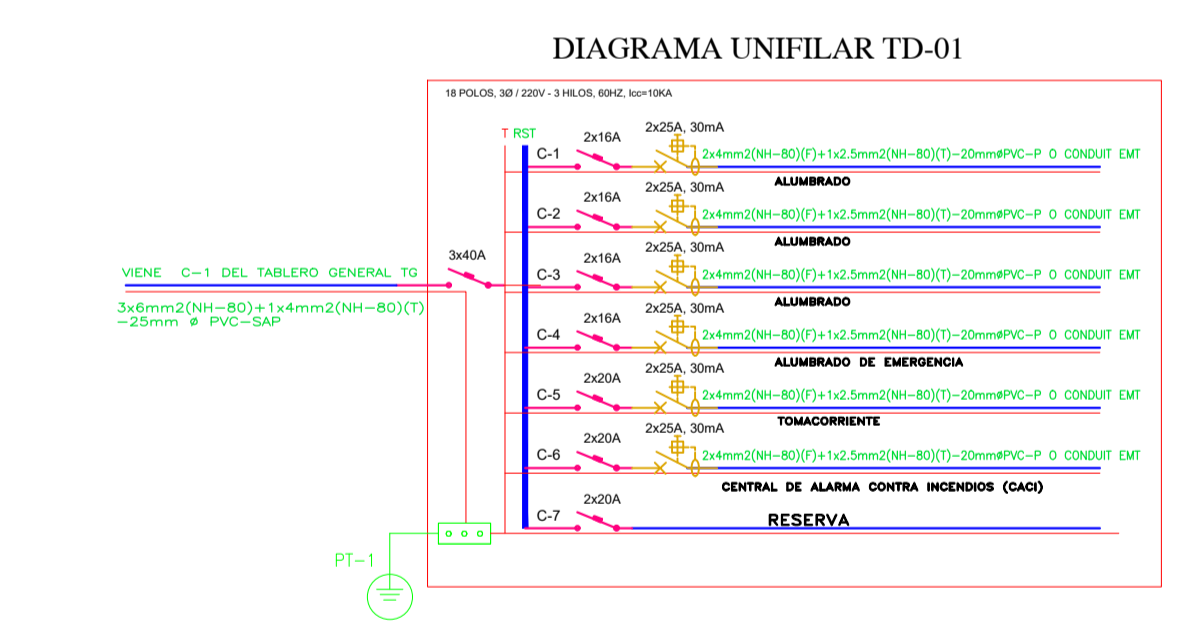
DIAGRAMA UNIFILAR TD-01

18 POLOS, 3Ø / 220V - 3 HILOS, 60HZ, Icc=10KA

T RST

2x16A
2x25A, 30mA
C-1
2x4mm2(NH-80)(F)+1x2.5mm2(NH-80)(T)-20mmøPVC-P O CONDUIT EMT
ALUMBRADO

2x16A
2x25A, 30mA
C-2
2x4mm2(NH-80)(F)+1x2.5mm2(NH-80)(T)-20mmøPVC-P O CONDUIT EMT
ALUMBRADO

3x40A

VIENE C-1 DEL TABLERO GENERAL TG

3x6mm2(NH-80)+1x4mm2(NH-80)(T) -25mm ø PVC-SAP

2x16A
2x25A, 30mA
C-3
2x4mm2(NH-80)(F)+1x2.5mm2(NH-80)(T)-20mmøPVC-P O CONDUIT EMT
ALUMBRADO

2x16A
2x25A, 30mA
C-4
2x4mm2(NH-80)(F)+1x2.5mm2(NH-80)(T)-20mmøPVC-P O CONDUIT EMT
ALUMBRADO DE EMERGENCIA

2x20A
2x25A, 30mA
C-5
2x4mm2(NH-80)(F)+1x2.5mm2(NH-80)(T)-20mmøPVC-P O CONDUIT EMT
TOMACORRIENTE

2x20A
2x25A, 30mA
C-6
2x4mm2(NH-80)(F)+1x2.5mm2(NH-80)(T)-20mmøPVC-P O CONDUIT EMT
CENTRAL DE ALARMA CONTRA INCENDIOS (CACI)

2x20A
C-7
RESERVA

PT-1